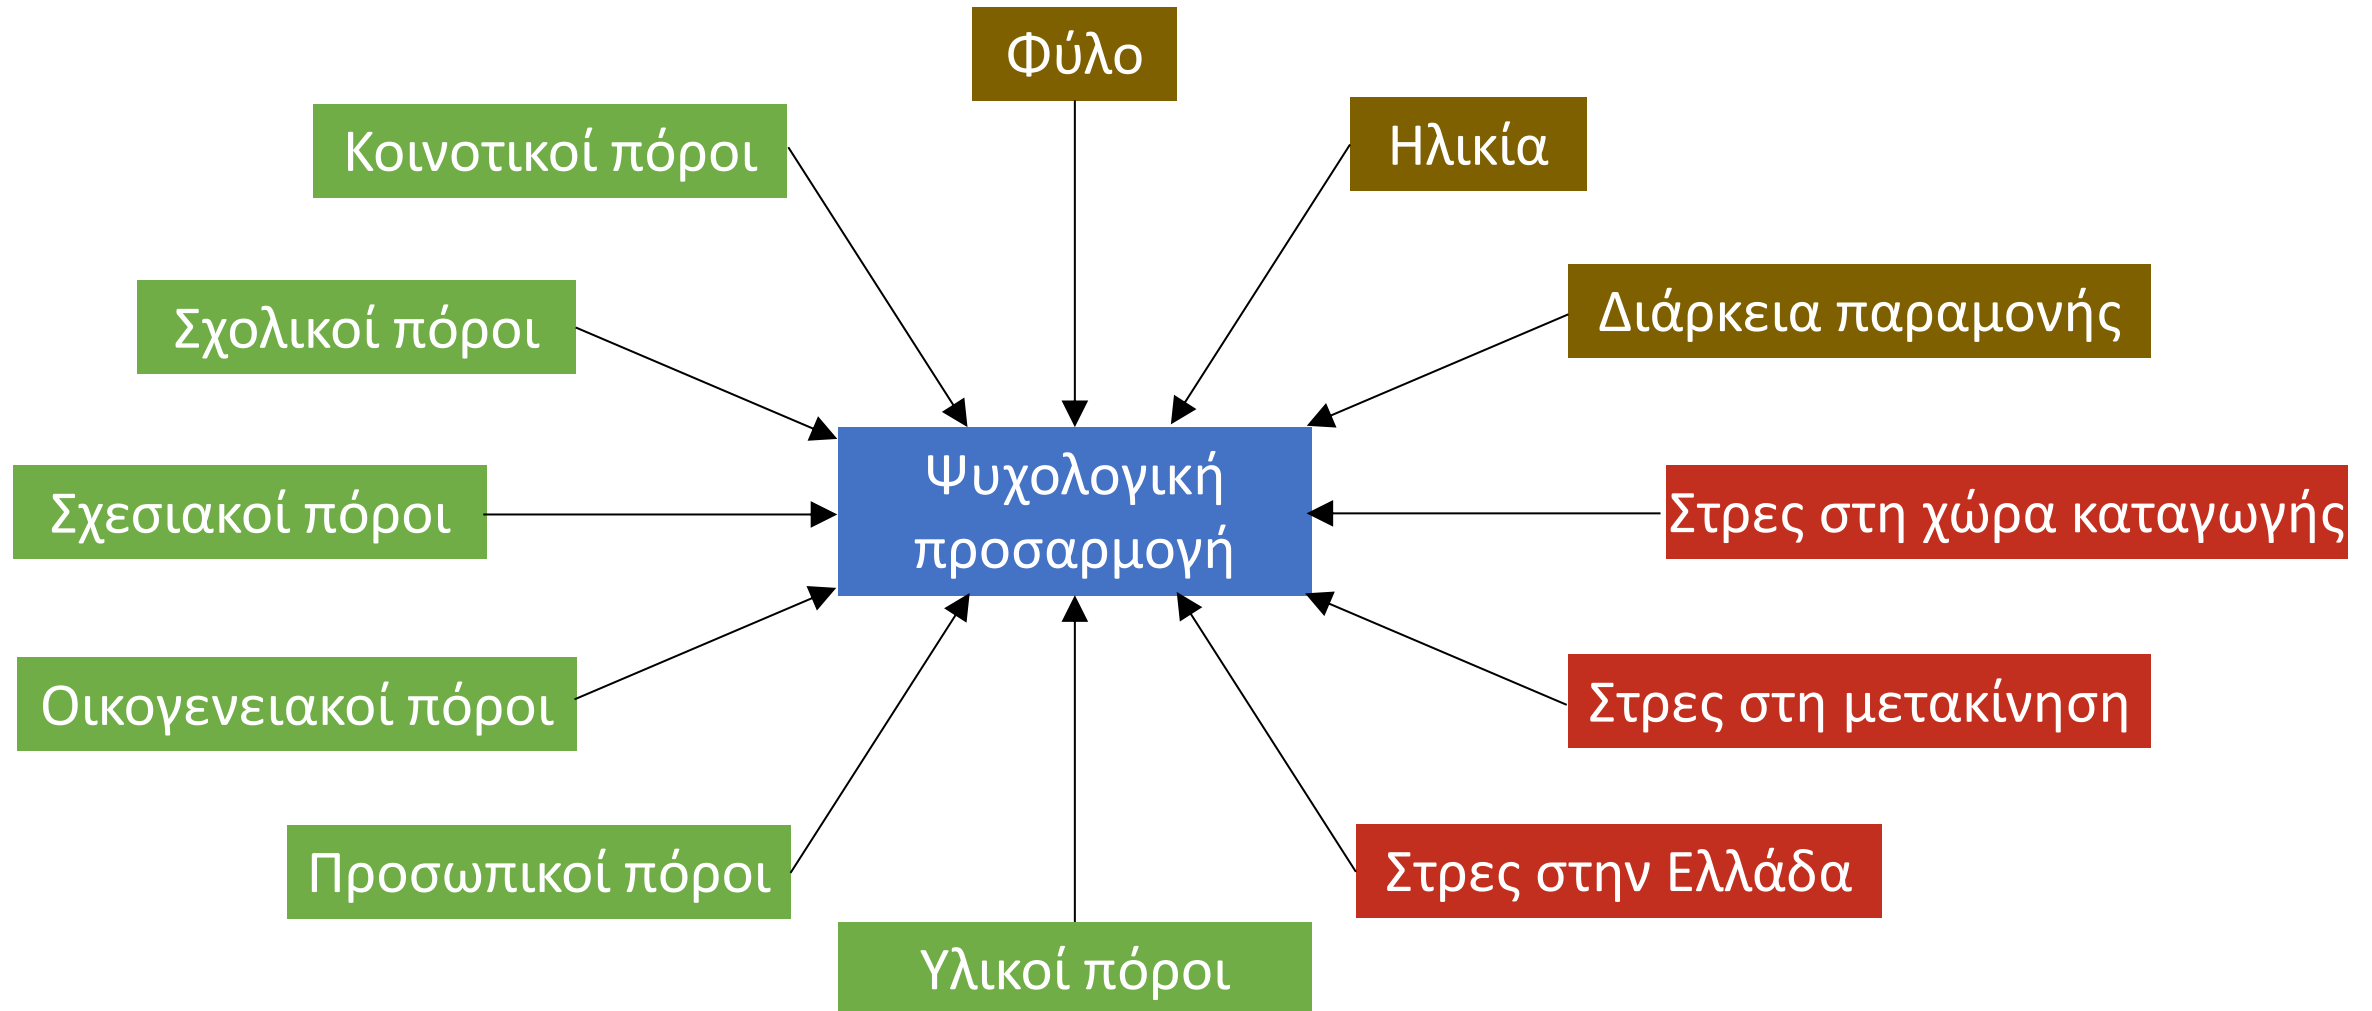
Φύλο

Κοινοτικοί πόροι

Ηλικία

Σχολικοί πόροι

Διάρκεια παραμονής

Σχεσιακοί πόροι

Ψυχολογική προσαρμογή

Στρες στη χώρα καταγωγής

Οικογενειακοί πόροι

Στρες στη μετακίνηση

Προσωπικοί πόροι

Στρες στην Ελλάδα

Υλικοί πόροι